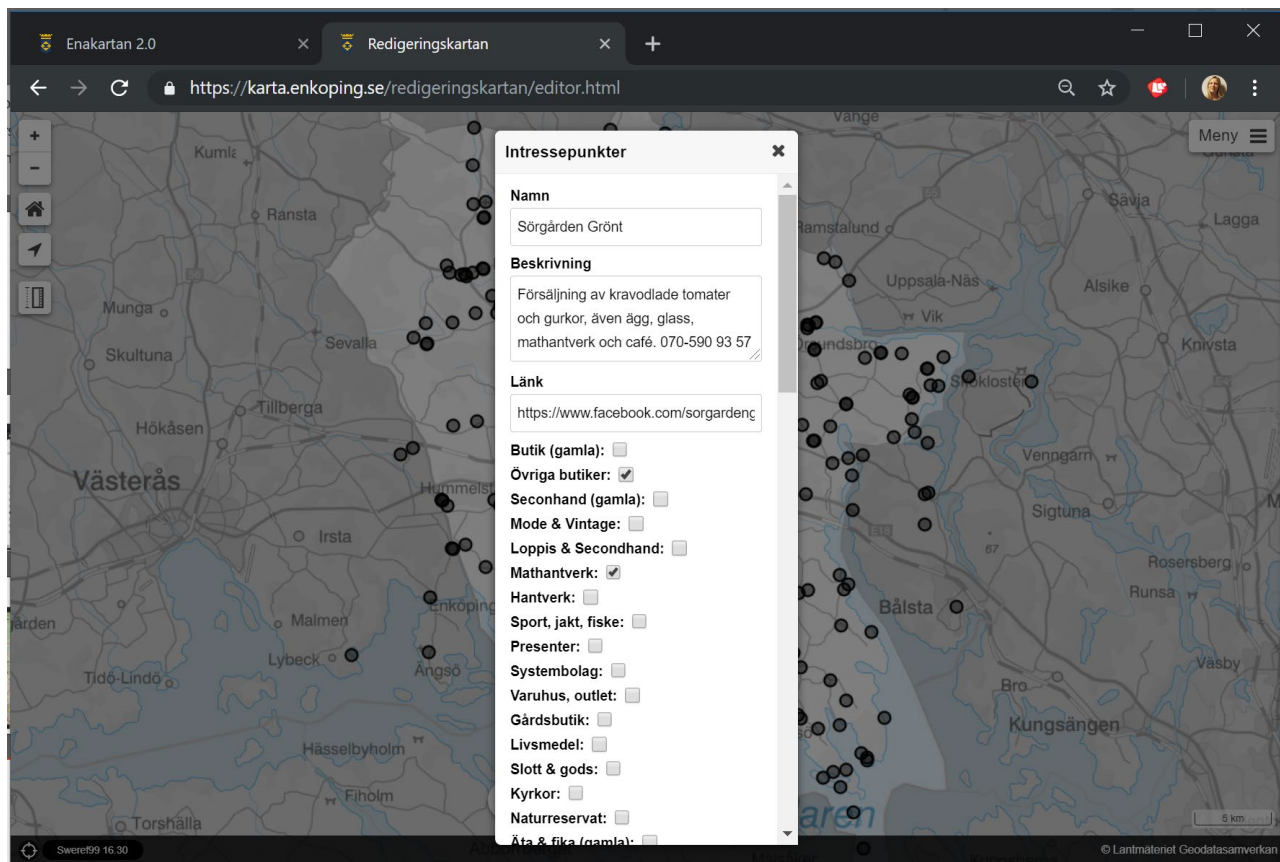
Enakartan 2.0
Redigeringskartan
https://karta.enkoping.se/redigeringskartan/editor.html

Meny

Intressepunkter

Namn
Sörgården Grönt

Beskrivning
Försäljning av kravodlade tomater och gurkor, även ägg, glass, mathantverk och café. 070-590 93 57

Länk
https://www.facebook.com/sorgardeng

Butik (gamla):
Övriga butiker:
Seconhand (gamla):
Mode & Vintage:
Loppis & Secondhand:
Mathantverk:
Hantverk:
Sport, jakt, fiske:
Presenter:
Systembolag:
Varuhus, outlet:
Gårdsbutik:
Livsmedel:
Slott & gods:
Kyrkor:
Naturreservat:
Äta & fika (gamla):

Kumla
Ransta
Munga
Skultuna
Sevalla
Tillberga
Hökåsen
Västerås
Irsta
Malmen
Lybeck
Tidö-Lindö
Hässelbyholm
Fiholm
Torshälla
Ängsö
Hummelst
Enköping
Vange
Sävja
Lagga
Ramstalund
Uppsala-Näs
Alsike
Vik
Knivsta
Skokloster
Venngarn
Sigtuna
Rosersberg
Runsa
Bålsta
Väsby
Bro
Kungsängen
67
5 km
Sweref99 16 30
© Lantmäteriet Geodatasamverkan